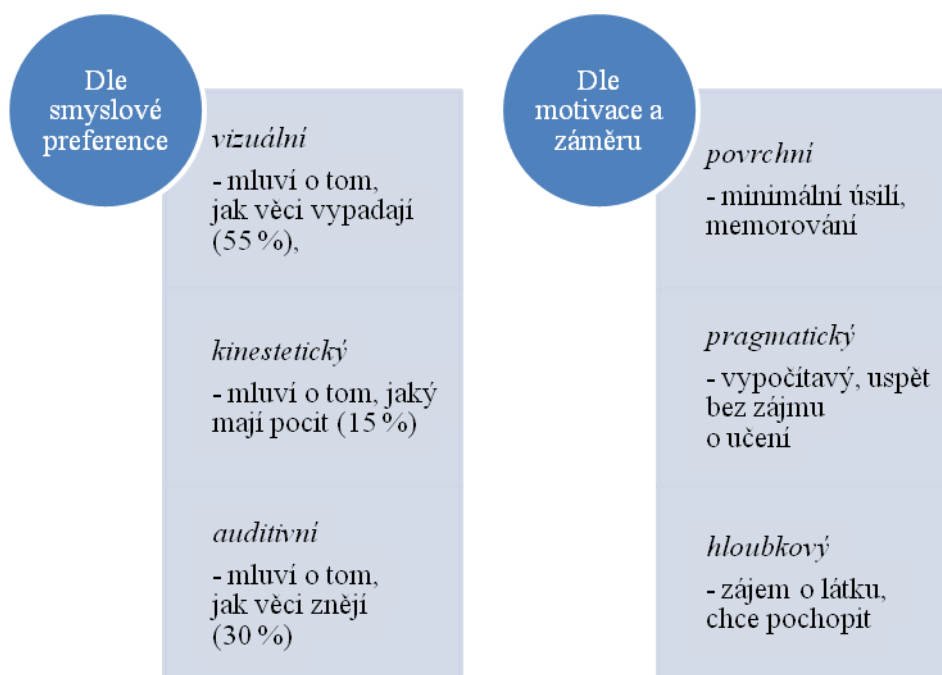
Dle smyslové preference

vizuální
- mluví o tom, jak věci vypadají (55 %),

kinestetický
- mluví o tom, jaký mají pocit (15 %)

auditivní
- mluví o tom, jak věci znějí (30 %)

Dle motivace a záměru

povrchní
- minimální úsilí, memorování

pragmatický
- vypočítavý, uspět bez zájmu o učení

hloubkový
- zájem o látku, chce pochopit